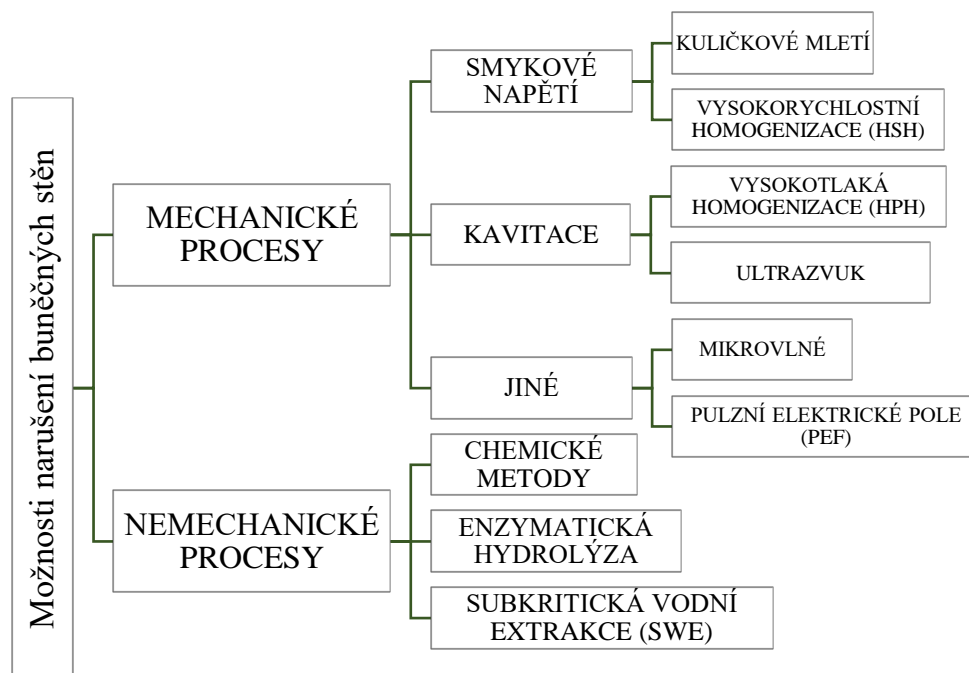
Možnosti narušení buněčných stěn

MECHANICKÉ PROCESY

SMYKOVÉ NAPĚTÍ

KULIČKOVÉ MLETÍ

VYSOKORYCHLOSTNÍ HOMOGENIZACE (HSH)

KAVITACE

VYSOKOTLAKÁ HOMOGENIZACE (HPH)

ULTRAZVUK

JINÉ

MIKROVLNÉ

PULZNÍ ELEKTRICKÉ POLE (PEF)

NEMECHANICKÉ PROCESY

CHEMICKÉ METODY

ENZYMATICKÁ HYDROLÝZA

SUBKRITICKÁ VODNÍ EXTRAKCE (SWE)